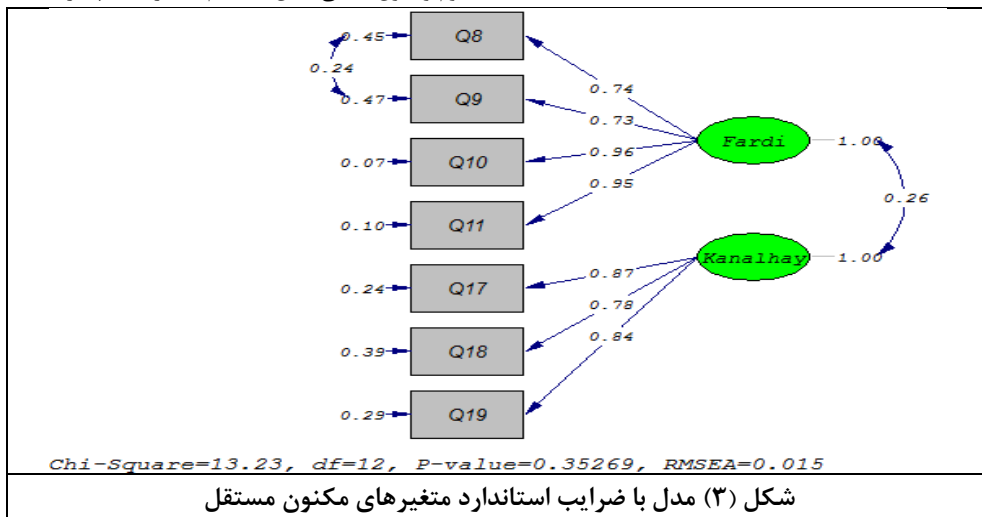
0.45 Q8
0.24
0.47 Q9
0.07 Q10
0.10 Q11
0.24 Q17
0.39 Q18
0.29 Q19
0.74
0.73
0.96
0.95
Fardi
1.00
0.26
Kanalhay
1.00
0.87
0.78
0.84
Chi-Square=13.23, df=12, P-value=0.35269, RMSEA=0.015

شکل (۳) مدل با ضرایب استاندارد متغیرهای مکنون مستقل